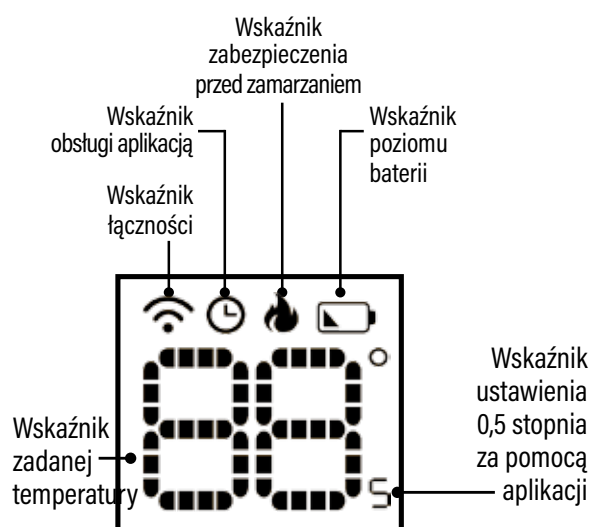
Wskaźnik zabezpieczenia przed zamarzaniem

Wskaźnik obsługi aplikacją

Wskaźnik poziomu baterii

Wskaźnik łączności

Wskaźnik ustawienia 0,5 stopnia za pomocą aplikacji

Wskaźnik zadanej temperatury

5